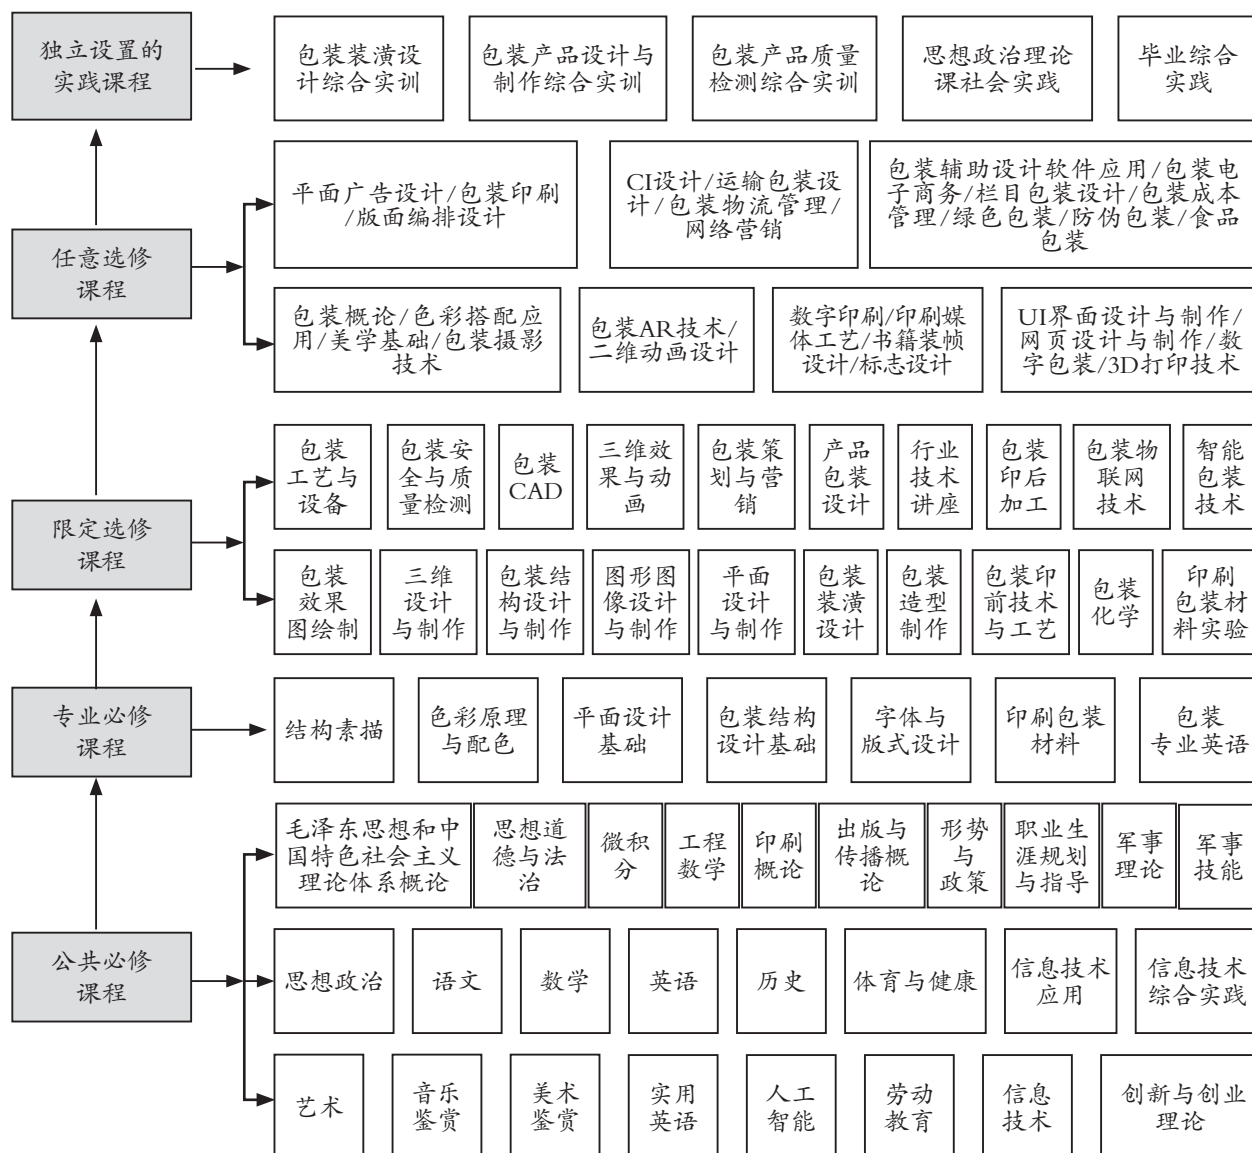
独立设置的实践课程

包装装潢设计综合实训

包装产品设计与制作综合实训

包装产品质量检测综合实训

思想政治理论课社会实践

毕业综合实践

任意选修课程

平面广告设计/包装印刷/版面编排设计

CI设计/运输包装设计/包装物流管理/网络营销

包装辅助设计软件应用/包装电子商务/栏目包装设计/包装成本管理/绿色包装/防伪包装/食品包装

包装概论/色彩搭配应用/美学基础/包装摄影技术

包装AR技术/二维动画设计

数字印刷/印刷媒体工艺/书籍装帧设计/标志设计

UI界面设计与制作/网页设计与制作/数字包装/3D打印技术

限定选修课程

包装工艺与设备

包装安全与质量检测

包装CAD

三维效果与动画

包装策划与营销

产品包装设计

行业技术讲座

包装印后加工

包装物联网技术

智能包装技术

包装效果图绘制

三维设计与制作

包装结构设计与制作

图形图像设计与制作

平面设计与制作

包装装潢设计

包装造型制作

包装印前技术与工艺

包装化学

印刷包装材料实验

专业必修课程

结构素描

色彩原理与配色

平面设计基础

包装结构设计基础

字体与版式设计

印刷包装材料

包装专业英语

公共必修课程

毛泽东思想和中国特色社会主义理论体系概论

思想道德与法治

微积分

工程数学

印刷概论

出版与传播概论

形势与政策

职业生涯规划与指导

军事理论

军事技能

思想政治

语文

数学

英语

历史

体育与健康

信息技术应用

信息技术综合实践

艺术

音乐鉴赏

美术鉴赏

实用英语

人工智能

劳动教育

信息技术

创新与创业理论